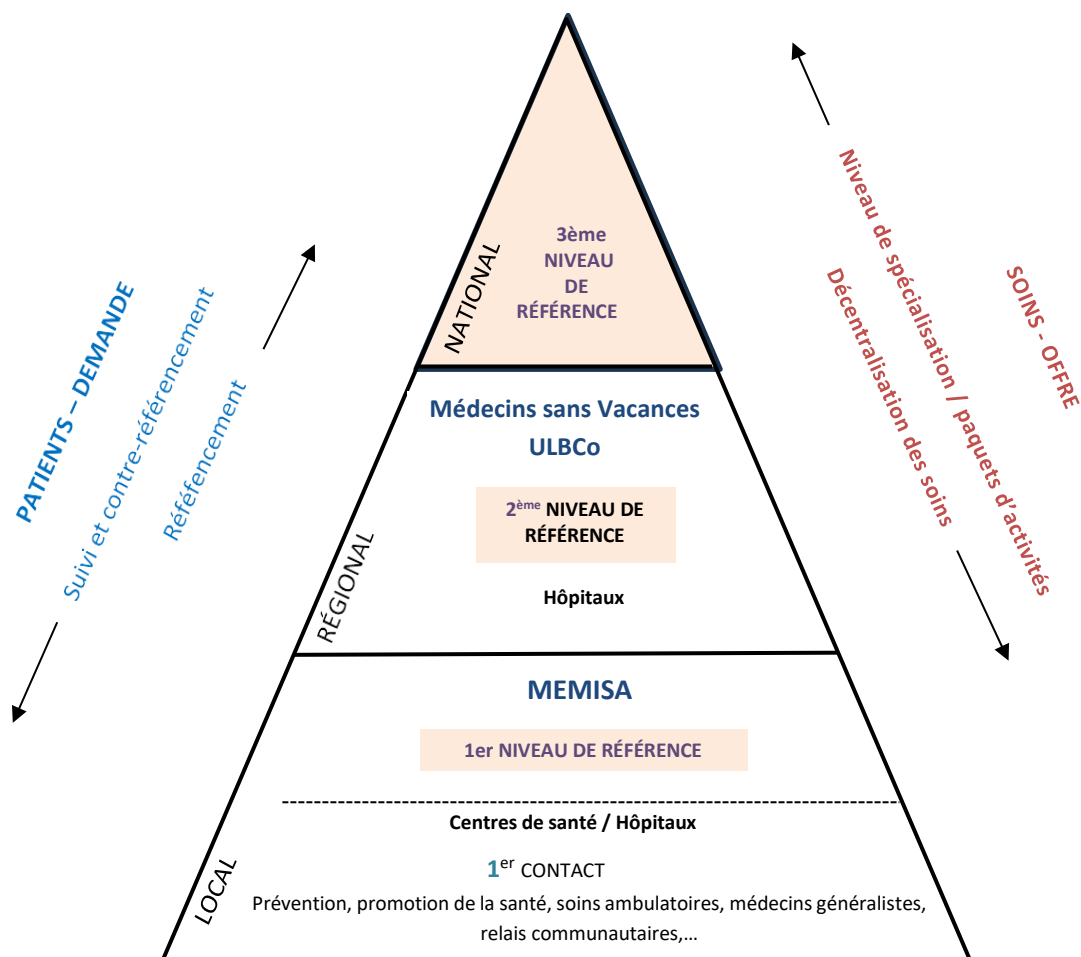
3ème
NIVEAU
DE
RÉFÉRENCE

NATIONAL

Médecins sans Vacances
ULBCo

$2^{ème}$ NIVEAU DE RÉFÉRENCE

Hôpitaux

RÉGIONAL

MEMISA

1er NIVEAU DE RÉFÉRENCE

Centres de santé / Hôpitaux

$1^{er}$ CONTACT

Prévention, promotion de la santé, soins ambulatoires, médecins généralistes, relais communautaires,…

LOCAL

PATIENTS – DEMANDE

Suivi et contre-référencement

Référencement

Niveau de spécialisation / paquets d'activités

Décentralisation des soins

SOINS - OFFRE